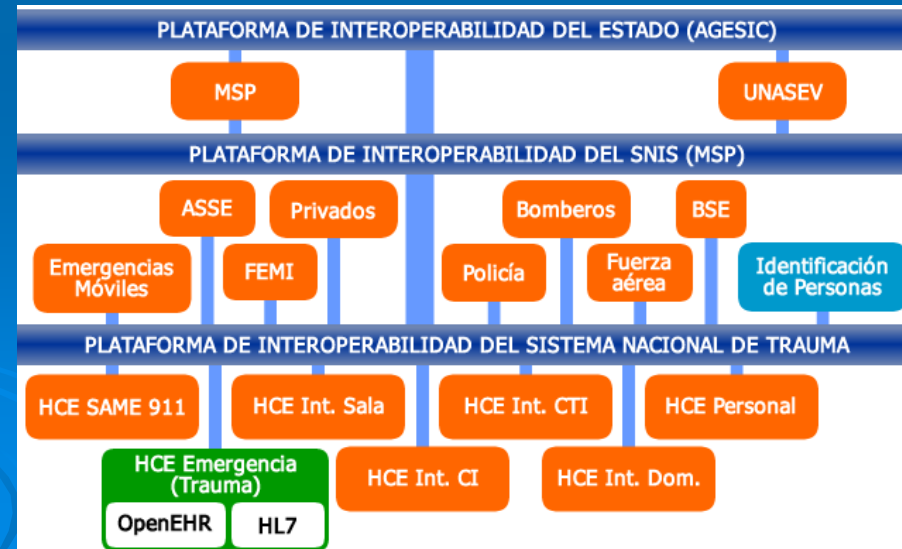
PLATAFORMA DE INTEROPERABILIDAD DEL ESTADO (AGESIC)

MSP

UNASEV

PLATAFORMA DE INTEROPERABILIDAD DEL SNIS (MSP)

ASSE

Privados

Bomberos

BSE

Emergencias Móviles

FEMI

Policía

Fuerza aérea

Identificación de Personas

PLATAFORMA DE INTEROPERABILIDAD DEL SISTEMA NACIONAL DE TRAUMA

HCE SAME 911

HCE Int. Sala

HCE Int. CTI

HCE Personal

HCE Emergencia (Trauma)

OpenEHR

HL7

HCE Int. CI

HCE Int. Dom.